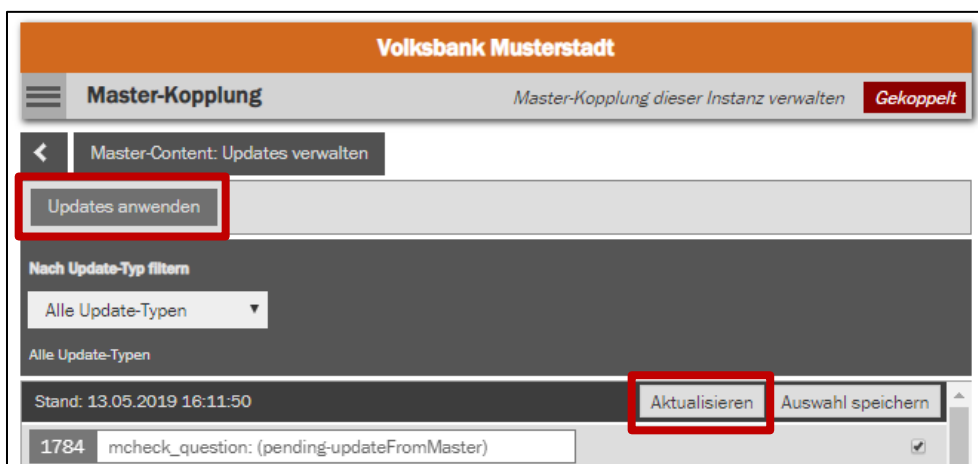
Volksbank Musterstadt

Master-Kopplung

Master-Kopplung dieser Instanz verwalten

Gekoppelt

Master-Content: Updates verwalten

Updates anwenden

Nach Update-Typ filtern

Alle Update-Typen

Alle Update-Typen

Stand: 13.05.2019 16:11:50

Aktualisieren

Auswahl speichern

1784 mcheck_question: (pending-updateFromMaster)